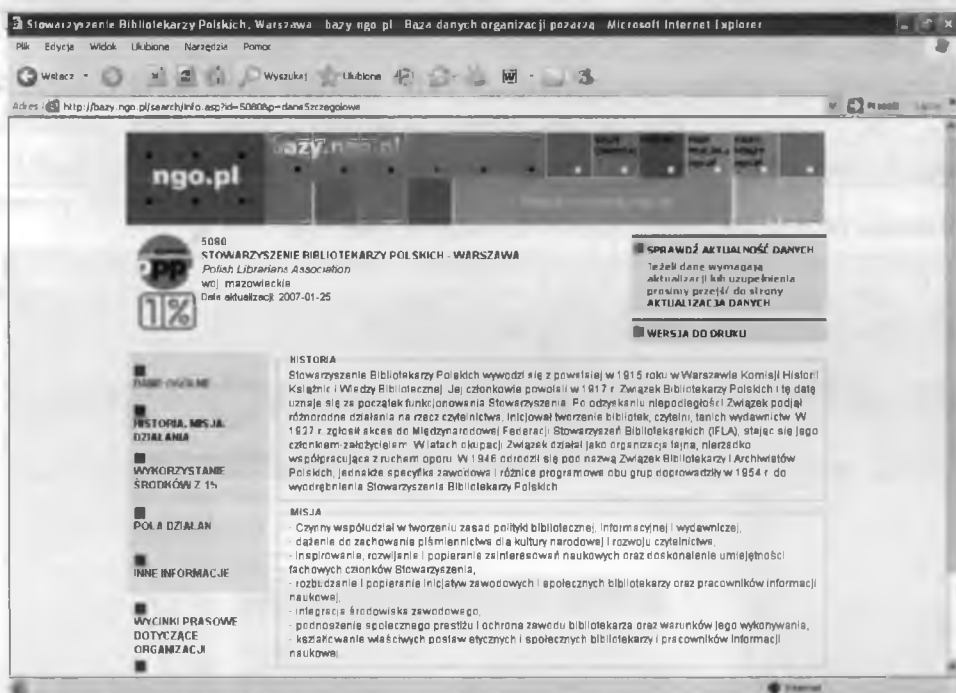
Stowarzyszenie Bibliotekarzy Polskich, Warszawa - bazy.ngo.pl - Baza danych organizacji pozarząd - Microsoft Internet Explorer

Plik Edycja Widok Ulubione Narzędzia Pomoc

Wstecz Wyszukaj Ulubione

Adres http://bazy.ngo.pl/search/info.asp?id=5080&p=daneSzczegolowe

ngo.pl bazy.ngo.pl

5080
STOWARZYSZENIE BIBLIOTEKARZY POLSKICH - WARSZAWA
Polish Librarians Association
woj. mazowieckie
Data aktualizacji: 2007-01-25

1%

SPRAWDŹ AKTUALNOŚĆ DANYCH
Jeżeli dane wymagają aktualizacji lub uzupełnienia prosimy przejdź do strony AKTUALIZACJA DANYCH

WERSJA DO DRUKU

DANE OGÓLNE

HISTORIA, MISJA, DZIAŁANIA

WYKORZYSTANIE ŚRODKÓW Z 1%

POLA DZIAŁAŃ

INNE INFORMACJE

WYCINKI PRASOWE DOTYCZĄCE ORGANIZACJI

HISTORIA
Stowarzyszenie Bibliotekarzy Polskich wywodzi się z powstałej w 1915 roku w Warszawie Komisji Historii Książki i Wiedzy Bibliotecznej. Jej członkowie powołali w 1917 r. Związek Bibliotekarzy Polskich i tę datę uznaje się za początek funkcjonowania Stowarzyszenia. Po odzyskaniu niepodległości Związek podjął różnorodne działania na rzecz czytelnictwa, inicjował tworzenie bibliotek, czytelni, tanich wydawnictw. W 1927 r. zgłosił akces do Międzynarodowej Federacji Stowarzyszeń Bibliotekarskich (IFLA), stając się jego członkiem-założycielem. W latach okupacji Związek działał jako organizacja tajna, nierzadko współpracująca z ruchem oporu. W 1946 odrodził się pod nazwą Związek Bibliotekarzy i Archiwistów Polskich, jednakże specyfika zawodowa i różnice programowe obu grup doprowadziły w 1954 r. do wyodrębnienia Stowarzyszenia Bibliotekarzy Polskich.

MISJA
- Czynny współudział w tworzeniu zasad polityki bibliotecznej, informacyjnej i wydawniczej,
- dążenie do zachowania piśmiennictwa dla kultury narodowej i rozwoju czytelnictwa,
- inspirowanie, rozwijanie i popieranie zainteresowań naukowych oraz doskonalenie umiejętności fachowych członków Stowarzyszenia,
- rozbudzanie i popieranie inicjatyw zawodowych i społecznych bibliotekarzy oraz pracowników informacji naukowej,
- integracja środowiska zawodowego,
- podnoszenie społecznego prestiżu i ochrona zawodu bibliotekarza oraz warunków jego wykonywania,
- kształtowanie właściwych postaw etycznych i społecznych bibliotekarzy i pracowników informacji naukowej.

Internet